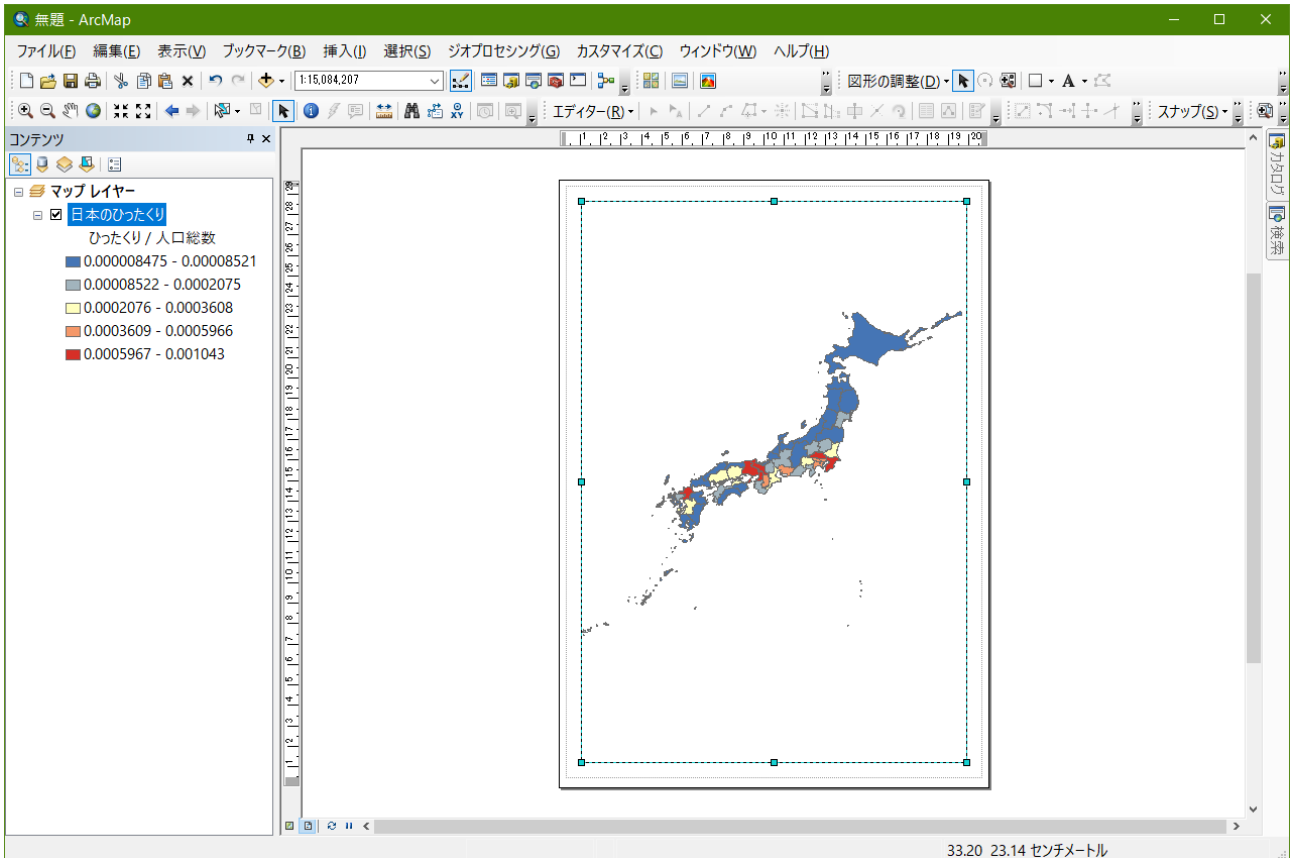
無題 - ArcMap

ファイル(F) 編集(E) 表示(V) ブックマーク(B) 挿入(I) 選択(S) ジオプロセシング(G) カスタマイズ(C) ウィンドウ(W) ヘルプ(H)

1:15,084,207

図形の調整(D)

エディター(R)

スナップ(S)

コンテンツ

マップ レイヤー
日本のひったくり
ひったくり / 人口総数
0.000008475 - 0.00008521
0.00008522 - 0.0002075
0.0002076 - 0.0003608
0.0003609 - 0.0005966
0.0005967 - 0.001043

カタログ
検索

1 2 3 4 5 6 7 8 9 10 11 12 13 14 15 16 17 18 19 20

29 28 27 26 25 24 23 22 21 20 19 18 17 16 15 14 13 12 11 10 9 8 7 6 5 4 3 2 1

33.20 23.14 センチメートル